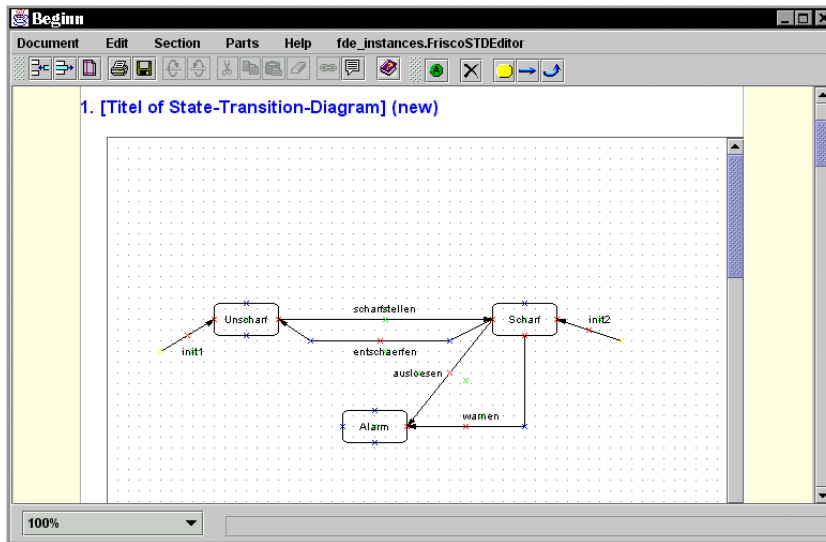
Beginn

Document Edit Section Parts Help fde_instances.FriscoSTDEditor

1. [Titel of State-Transition-Diagram] (new)

Unscharf

scharfstellen

Scharf

init2

init1

entschaerfen

ausloesen

warnen

Alarm

100%